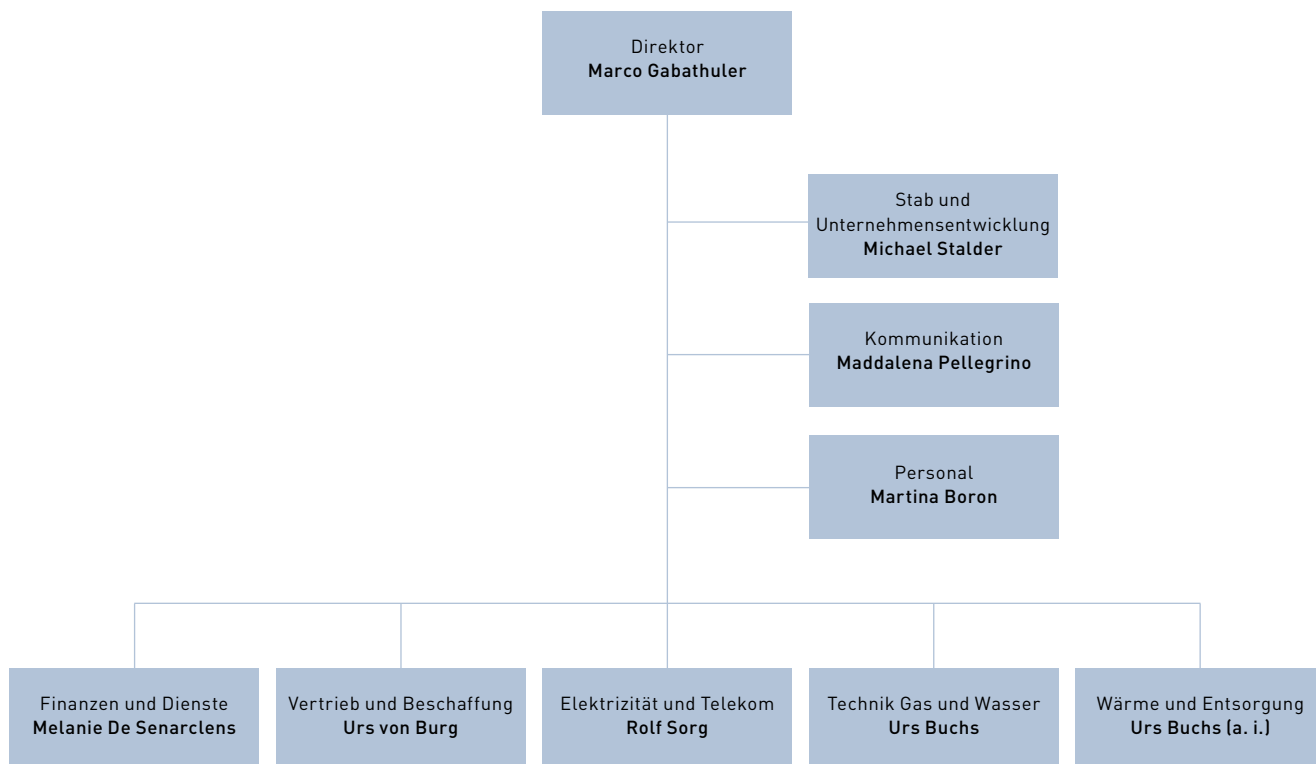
Direktor
Marco Gabathuler

Stab und Unternehmensentwicklung
Michael Stalder

Kommunikation
Maddalena Pellegrino

Personal
Martina Boron

Finanzen und Dienste
Melanie De Senarclens

Vertrieb und Beschaffung
Urs von Burg

Elektrizität und Telekom
Rolf Sorg

Technik Gas und Wasser
Urs Buchs

Wärme und Entsorgung
Urs Buchs (a. i.)